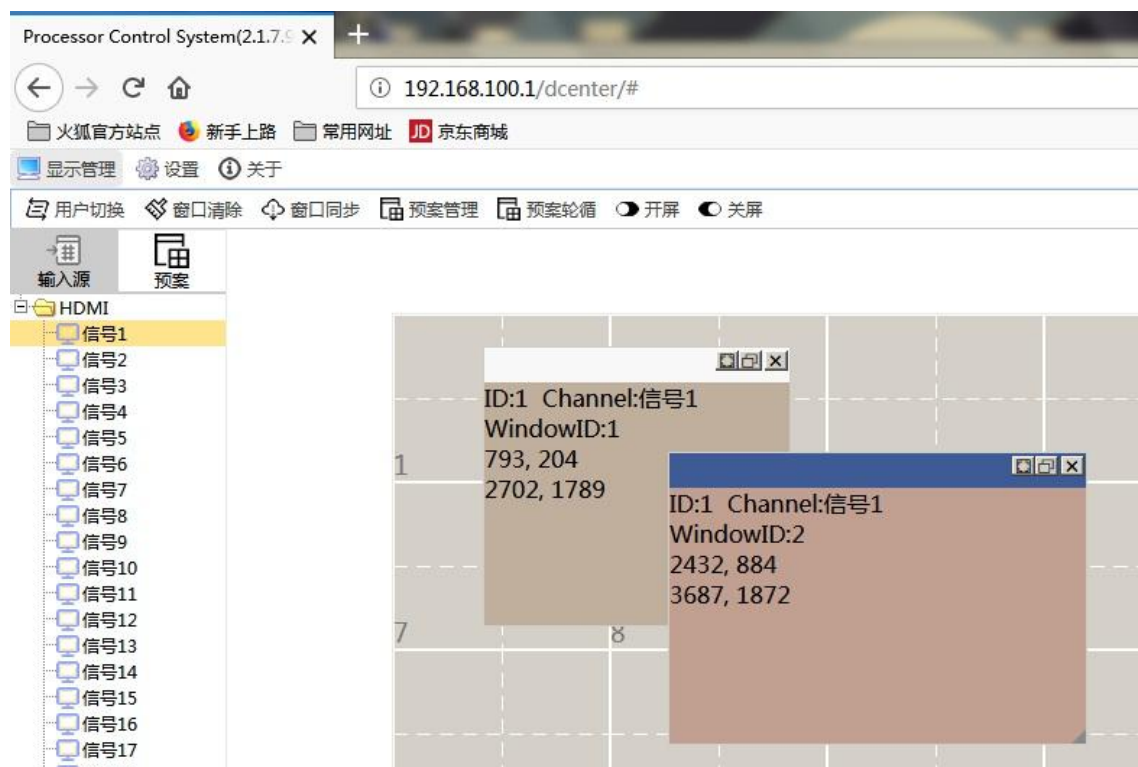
Processor Control System(2.1.7.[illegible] ×
+

192.168.100.1/dcenter/#

火狐官方站点 新手上路 常用网址 JD 京东商城

显示管理 设置 关于

用户切换 窗口清除 窗口同步 预案管理 预案轮循 开屏 关屏

输入源 预案

HDMI
信号1
信号2
信号3
信号4
信号5
信号6
信号7
信号8
信号9
信号10
信号11
信号12
信号13
信号14
信号15
信号16
信号17

1
7
8

ID:1 Channel:信号1
WindowID:1
793, 204
2702, 1789

ID:1 Channel:信号1
WindowID:2
2432, 884
3687, 1872